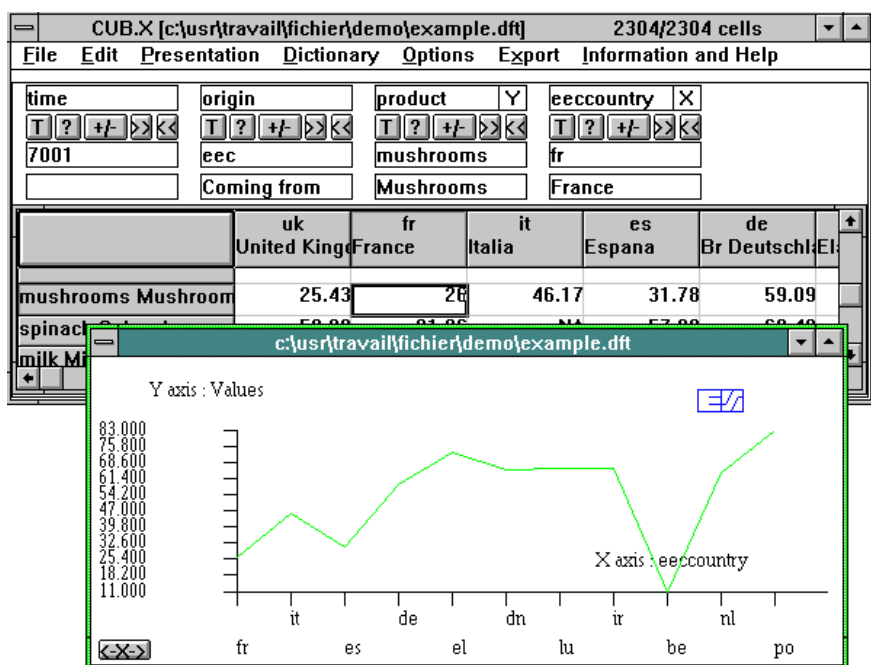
CUB.X [c:\usr\travail\fichier\demo\example.dft] 2304/2304 cells

File Edit Presentation Dictionary Options Export Information and Help

time
T ? +/- >> <<
7001

origin
T ? +/- >> <<
eec
Coming from

product Y
T ? +/- >> <<
mushrooms
Mushrooms

eeccountry X
T ? +/- >> <<
fr
France

| | uk United Kingd | fr France | it Italia | es Espana | de Br Deutschla | El |
|---|---|---|---|---|---|---|
| mushrooms Mushroom | 25.43 | 26 | 46.17 | 31.78 | 59.09 | |
| spinach | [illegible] | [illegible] | NA | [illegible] | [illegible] | |
| milk Mi | | | | | | |

c:\usr\travail\fichier\demo\example.dft

Y axis : Values

83.000
75.800
68.600
61.400
54.200
47.000
39.800
32.600
25.400
18.200
11.000

X axis : eeccountry

it de dn ir nl
fr es el lu be po

<-X->